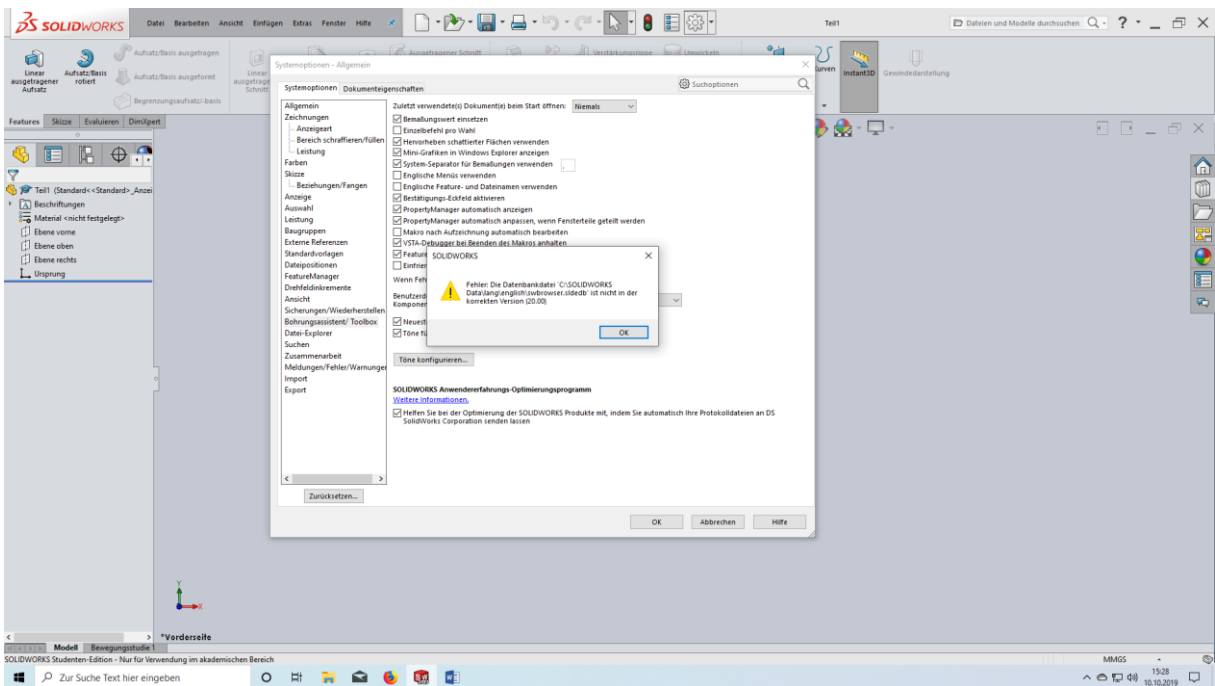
SOLIDWORKS Datei Bearbeiten Ansicht Einfügen Extras Fenster Hilfe

Teil1

Dateien und Modelle durchsuchen

Linear ausgetragener Aufsatz
Aufsatz/Basis rotiert
Aufsatz/Basis ausgetragen
Aufsatz/Basis ausgeformt
Begrenzungsaufsatz/-basis
Ausgetragener Schnitt
Verstärkungsrippe
Umwickeln
Kurven
Instant3D
Gewindedarstellung

Features Skizze Evaluieren DimXpert

Teil1 (Standard<<Standard>_Anzei
Beschriftungen
Material <nicht festgelegt>
Ebene vorne
Ebene oben
Ebene rechts
Ursprung

Systemoptionen - Allgemein

Systemoptionen Dokumenteigenschaften

Suchoptionen

Allgemein
Zeichnungen
Anzeigeart
Bereich schraffieren/füllen
Leistung
Farben
Skizze
Beziehungen/Fangen
Anzeige
Auswahl
Leistung
Baugruppen
Externe Referenzen
Standardvorlagen
Dateipositionen
FeatureManager
Drehfeldinkremente
Ansicht
Sicherungen/Wiederherstellen
Bohrungsassistent/ Toolbox
Datei-Explorer
Suchen
Zusammenarbeit
Meldungen/Fehler/Warnungen
Import
Export

Zurücksetzen...

Zuletzt verwendete(s) Dokument(e) beim Start öffnen: Niemals
Bemaßungswert einsetzen
Einzelbefehl pro Wahl
Hervorheben schattierter Flächen verwenden
Mini-Grafiken in Windows Explorer anzeigen
System-Separator für Bemaßungen verwenden
Englische Menüs verwenden
Englische Feature- und Dateinamen verwenden
Bestätigungs-Eckfeld aktivieren
PropertyManager automatisch anzeigen
PropertyManager automatisch anpassen, wenn Fensterteile geteilt werden
Makro nach Aufzeichnung automatisch bearbeiten
VSTA-Debugger bei Beenden des Makros anhalten
Feature
Einfrier
Wenn Feh
Benutzerd
Komponer
Neuest
Töne fü

Töne konfigurieren...

SOLIDWORKS Anwendererfahrungs-Optimierungsprogramm
Weitere Informationen.
Helfen Sie bei der Optimierung der SOLIDWORKS Produkte mit, indem Sie automatisch Ihre Protokolldateien an DS SolidWorks Corporation senden lassen

OK Abbrechen Hilfe

SOLIDWORKS

Fehler: Die Datenbankdatei 'C:\SOLIDWORKS Data\lang\english\swbrowser.sldedb' ist nicht in der korrekten Version (20.00)

OK

*Vorderseite

Modell Bewegungsstudie 1

SOLIDWORKS Studenten-Edition - Nur für Verwendung im akademischen Bereich

MMGS

Zur Suche Text hier eingeben

15:28
10.10.2019